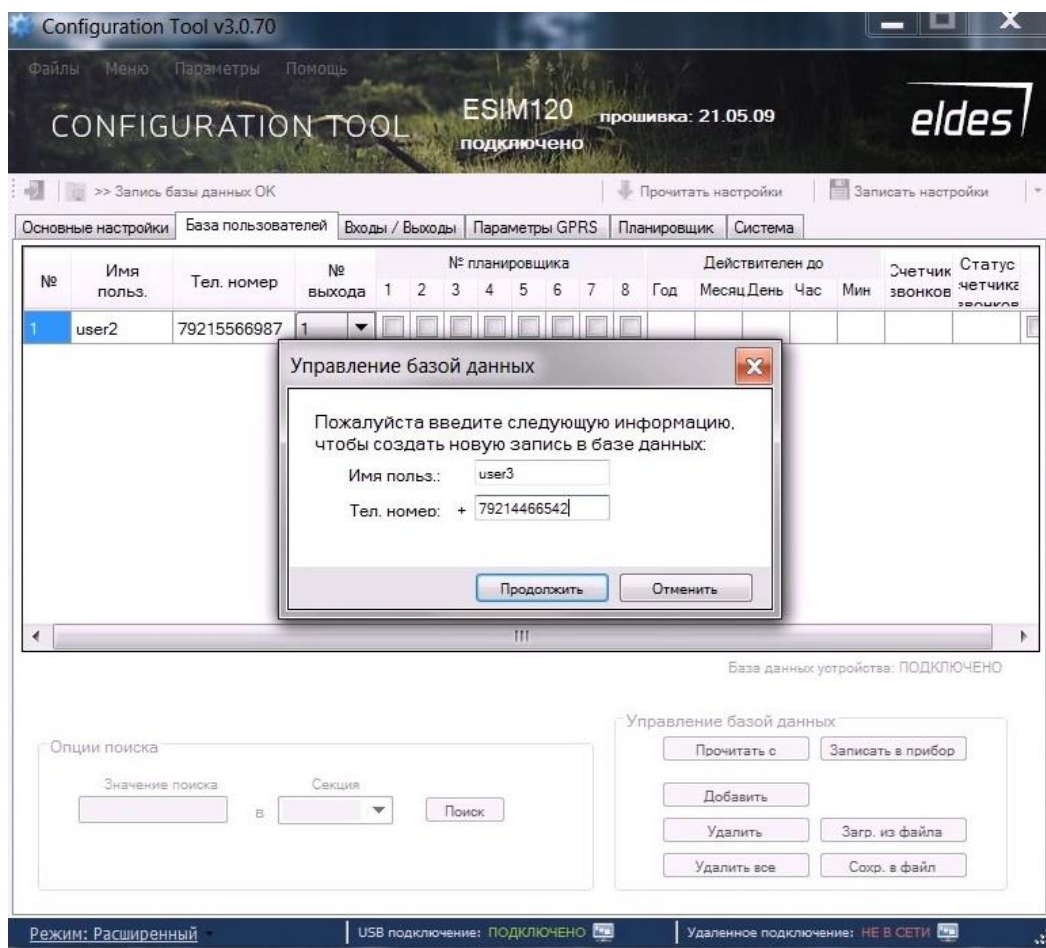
Configuration Tool v3.0.70

Файлы Меню Параметры Помощь

CONFIGURATION TOOL

ESIM120 прошивка: 21.05.09
подключено

eldes

>> Запись базы данных OK

Прочитать настройки

Записать настройки

Основные настройки | База пользователей | Входы / Выходы | Параметры GPRS | Планировщик | Система

| № | Имя польз. | Тел. номер | № выхода | № планировщика 1 | 2 | 3 | 4 | 5 | 6 | 7 | 8 | Действителен до Год | Месяц | День | Час | Мин | Счетчик звонков | Статус счетчика звонков |
|---|---|---|---|---|---|---|---|---|---|---|---|---|---|---|---|---|---|---|
| 1 | user2 | 79215566987 | 1 | | | | | | | | | | | | | | | |

Управление базой данных

Пожалуйста введите следующую информацию, чтобы создать новую запись в базе данных:

Имя польз.: user3

Тел. номер: + 79214466542

Продолжить Отменить

III

База данных устройства: ПОДКЛЮЧЕНО

Опции поиска

Значение поиска

в

Секция

Поиск

Управление базой данных

Прочитать с

Записать в прибор

Добавить

Удалить

Загр. из файла

Удалить все

Сохр. в файл

Режим: Расширенный

USB подключение: ПОДКЛЮЧЕНО

Удаленное подключение: НЕ В СЕТИ